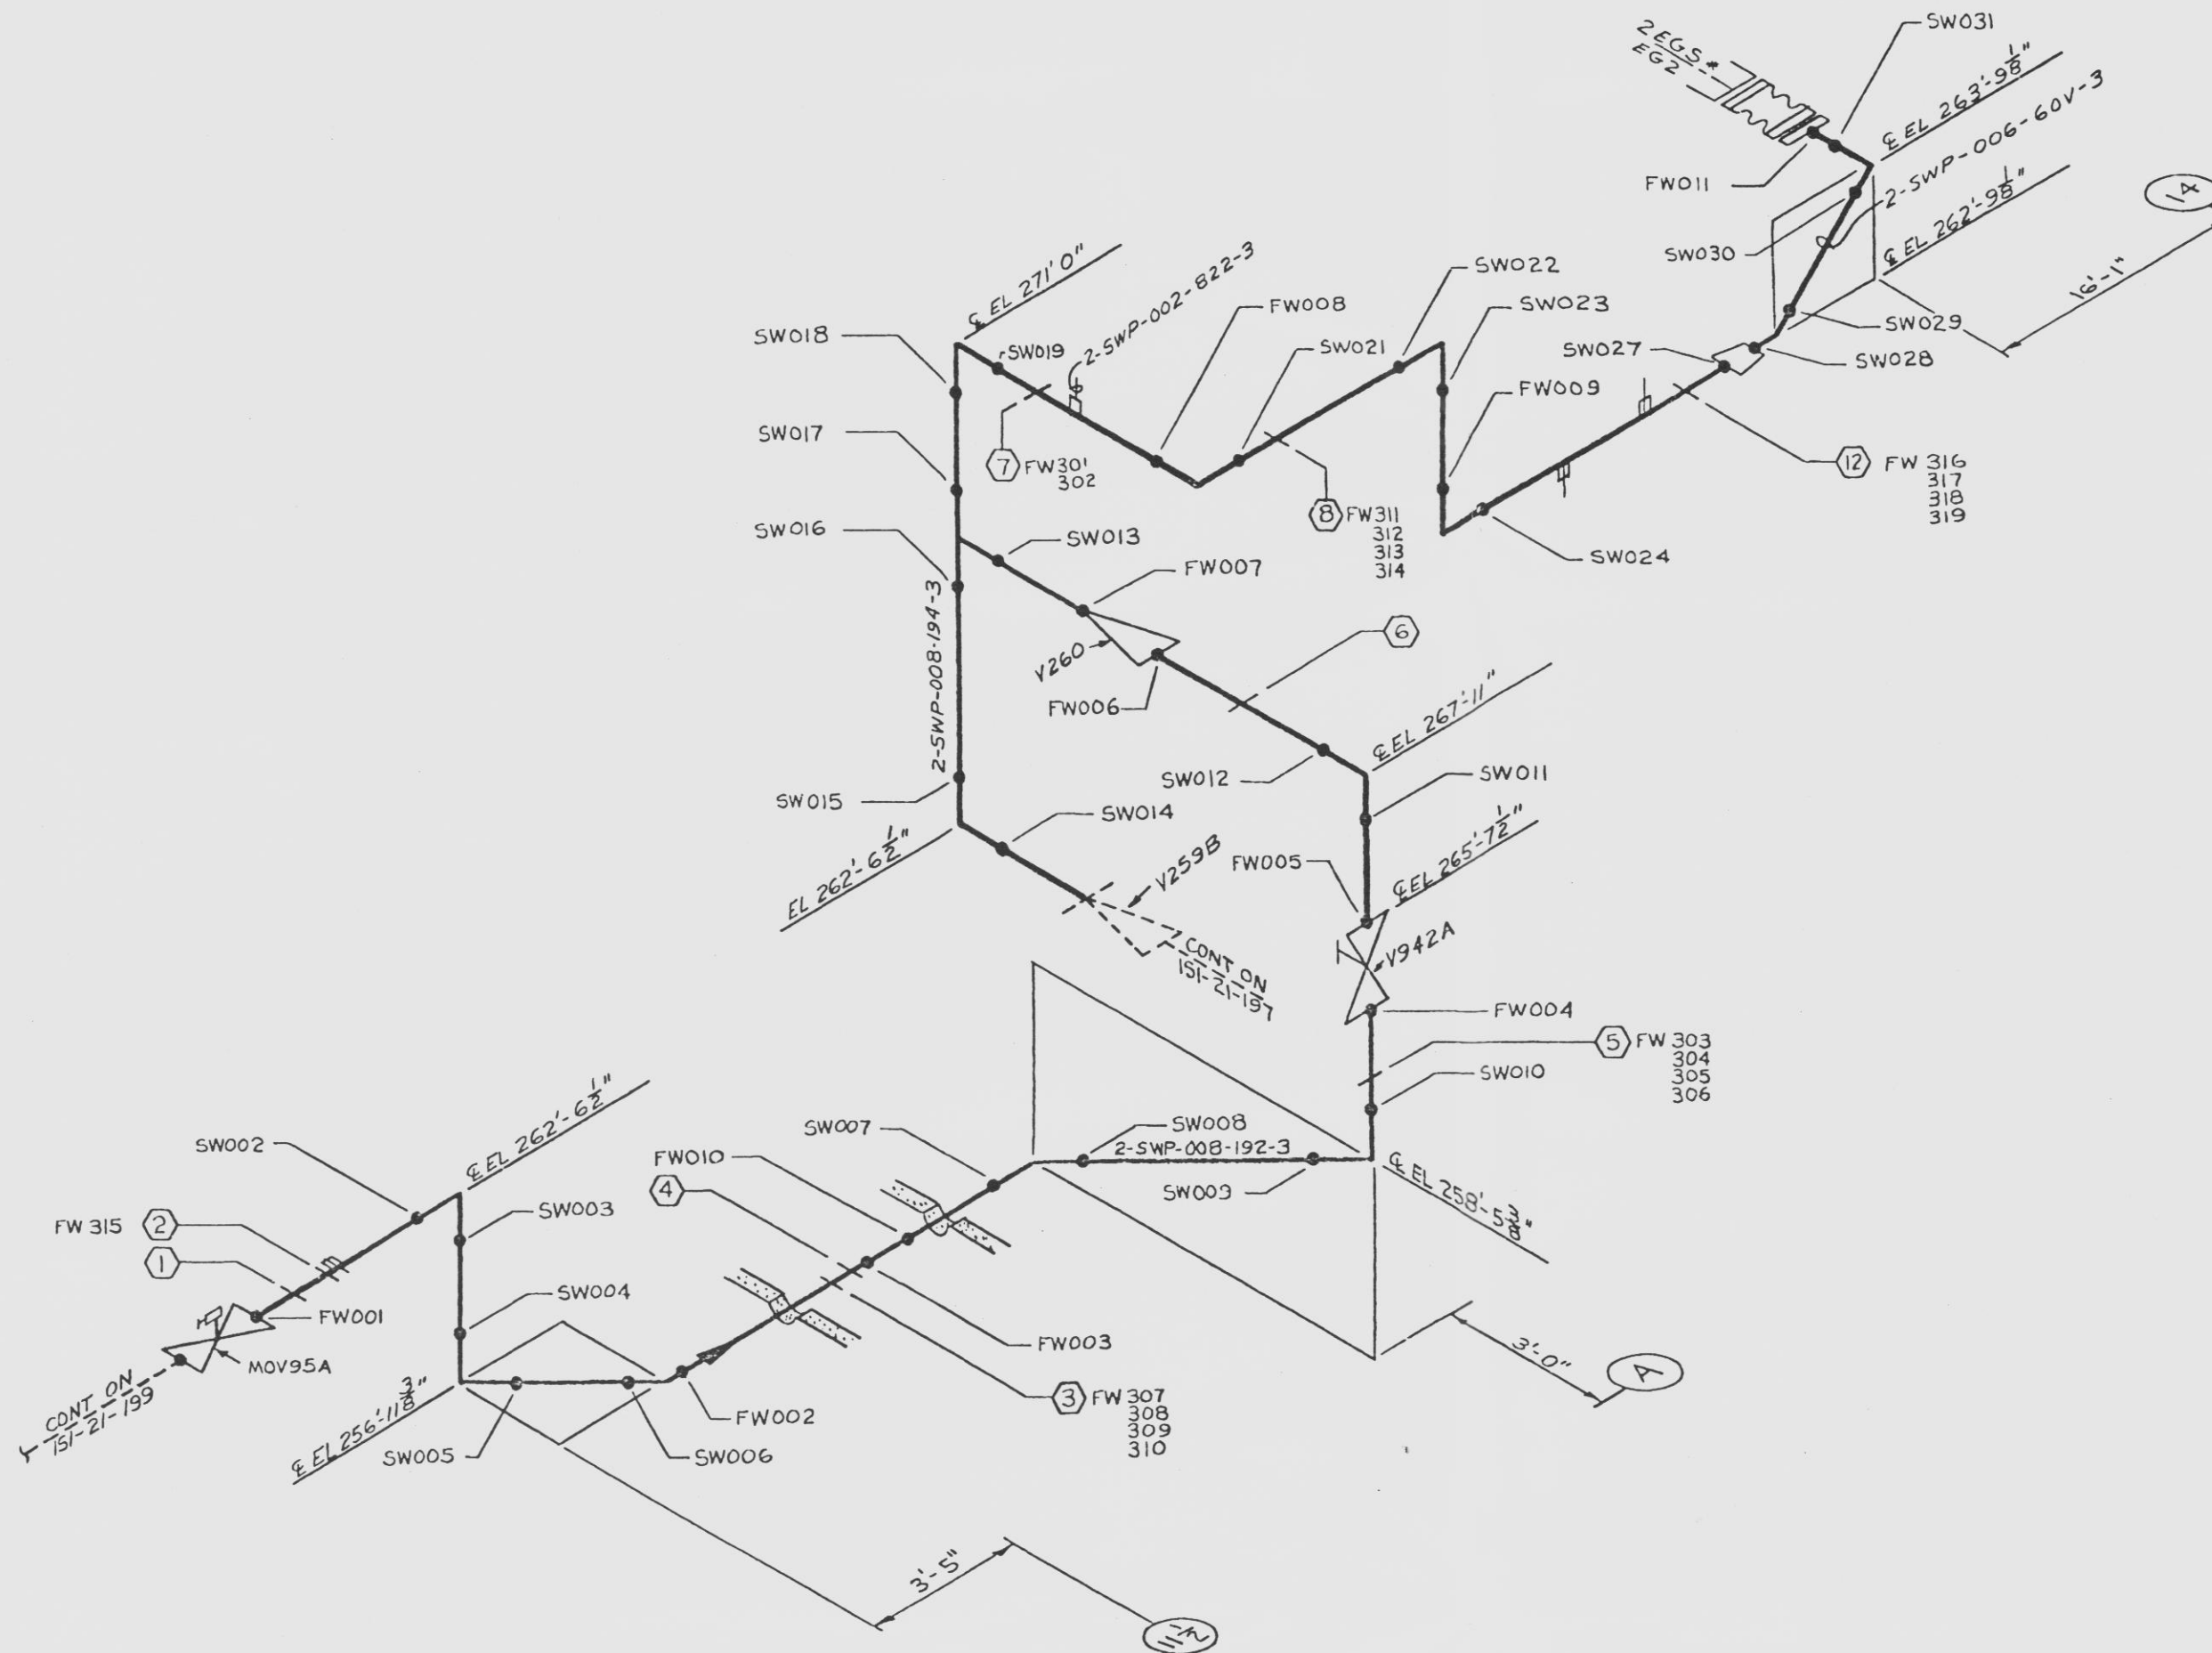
SW031
2EGS-*
EG2
℄ EL 263'-9$\frac{1}{8}$"
2-SWP-006-60V-3
FW011
℄ EL 262'-9$\frac{1}{8}$"
14
SW030
16'-1"
SW029
SW028
SW027
℄ EL 271'0"
2-SWP-002-822-3
SW022
SW023
FW008
SW018
SW019
SW021
FW009
SW017
7 FW301
302
8 FW311
312
313
314
12 FW 316
317
318
319
SW024
SW016
SW013
FW007
2-SWP-008-194-3
V260
6
FW006
℄ EL 267'-11"
SW012
SW011
SW015
SW014
EL 262'-6$\frac{1}{2}$"
V259B
FW005
℄ EL 265'-7$\frac{1}{2}$"
CONT ON
151-21-197
V942A
FW004
5 FW 303
304
305
306
SW010
SW002
℄ EL 262'-6$\frac{1}{2}$"
SW007
SW008
2-SWP-008-192-3
FW010
SW009
℄ EL 258'-5$\frac{3}{8}$"
FW 315 2
SW003
4
1
SW004
FW001
FW003
MOV95A
3'-0"
A
CONT ON
151-21-199
℄ EL 256'-11$\frac{3}{8}$"
FW002
3 FW 307
308
309
310
SW005
SW006
3'-5"
11.2